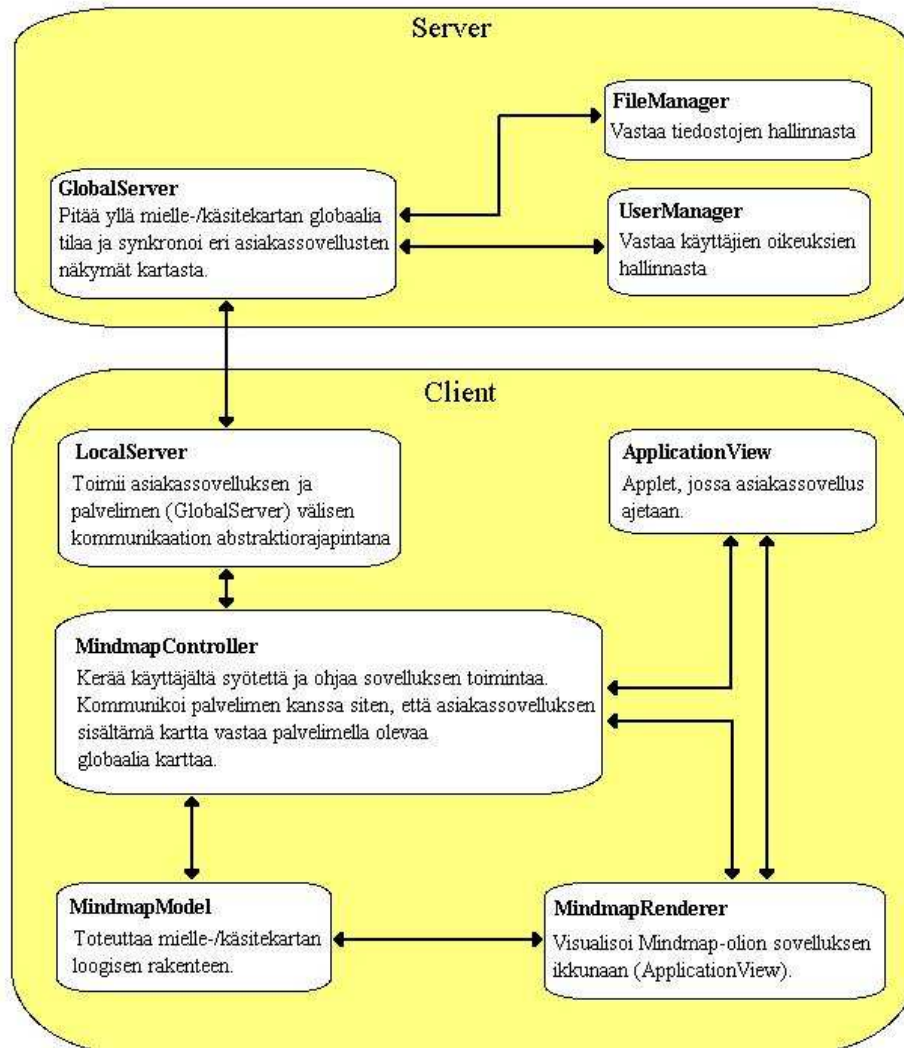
Server

FileManager
Vastaa tiedostojen hallinnasta

GlobalServer
Pitää yllä mielle-/käsitekartan globaalia tilaa ja synkronoi eri asiakassovellusten näkymät kartasta.

UserManager
Vastaa käyttäjien oikeuksien hallinnasta

Client

LocalServer
Toimii asiakassovelluksen ja palvelimen (GlobalServer) välisen kommunikaation abstraktiorajapintana

ApplicationView
Applet, jossa asiakassovellus ajetaan.

MindmapController
Kerää käyttäjältä syötettä ja ohjaa sovelluksen toimintaa. Kommunikoi palvelimen kanssa siten, että asiakassovelluksen sisältämä kartta vastaa palvelimella olevaa globaalia karttaa.

MindmapModel
Toteuttaa mielle-/käsitekartan loogisen rakenteen.

MindmapRenderer
Visualisoi Mindmap-olion sovelluksen ikkunaan (ApplicationView).